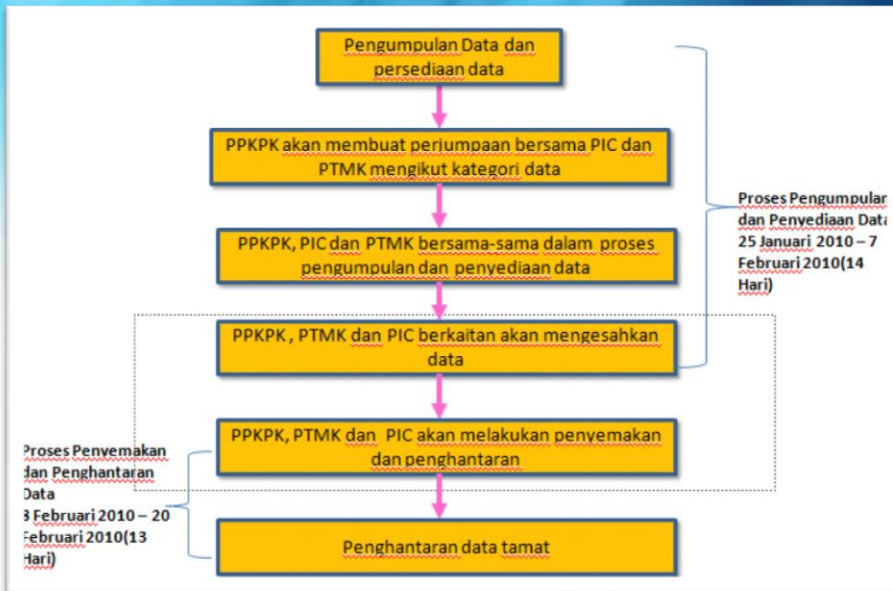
Pengumpulan Data dan persediaan data

PPKPK akan membuat perjumpaan bersama PIC dan PTMK mengikut kategori data

PPKPK, PIC dan PTMK bersama-sama dalam proses pengumpulan dan penyediaan data

PPKPK , PTMK dan PIC berkaitan akan mengesahkan data

PPKPK, PTMK dan PIC akan melakukan penyemakan dan penghantaran

Penghantaran data tamat

Proses Pengumpular dan Penyediaan Data 25 Januari 2010 – 7 Februari 2010(14 Hari)

Proses Penyemakan dan Penghantaran Data 3 Februari 2010 – 20 Februari 2010(13 Hari)